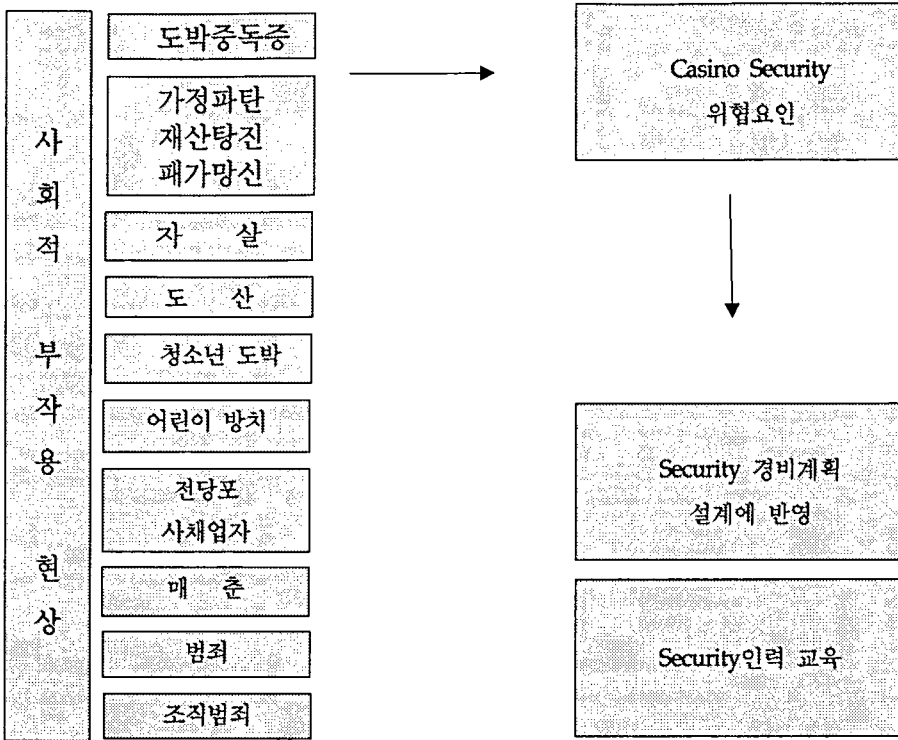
사회적 부작용 현상

도박중독증

가정파탄
재산탕진
패가망신

자 살

도 산

청소년 도박

어린이 방치

전당포
사채업자

매 춘

범죄

조직범죄

Casino Security
위협요인

Security 경비계획
설계에 반영

Security인력 교육